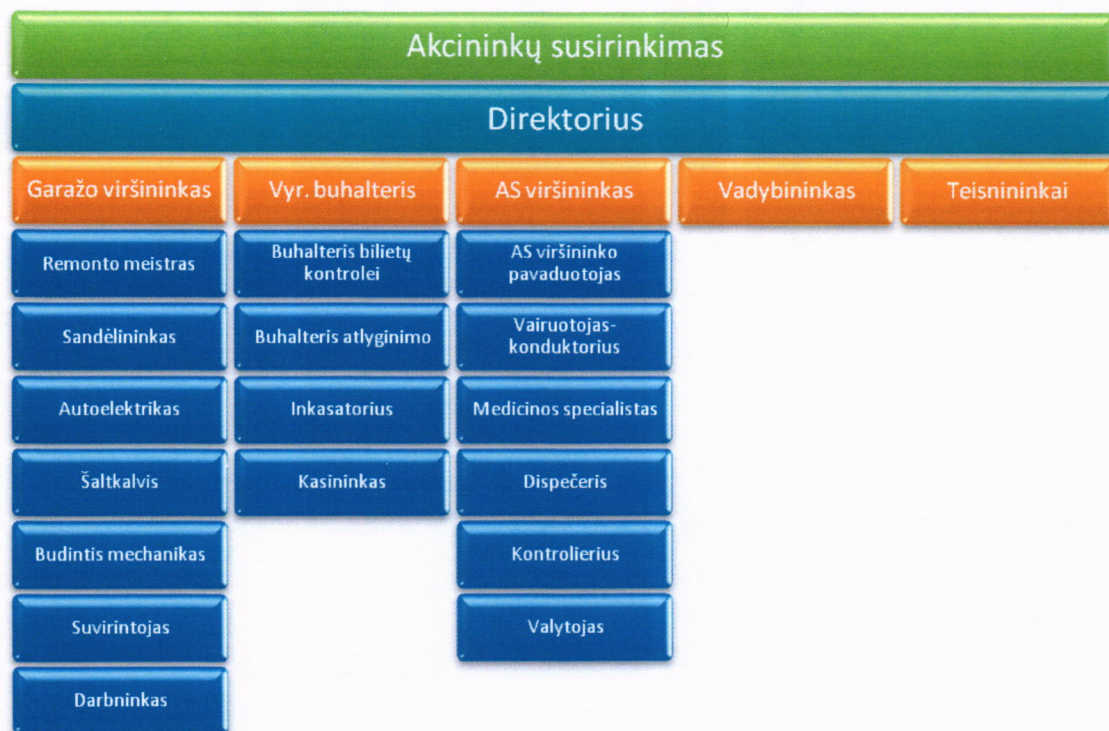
Akcininkų susirinkimas

Direktorius

Garažo viršininkas

Remonto meistras

Sandėlininkas

Autoelektrikas

Šaltkalvis

Budintis mechanikas

Suvirintojas

Darbninkas

Vyr. buhalteris

Buhalteris bilietų kontrolei

Buhalteris atlyginimo

Inkasatorius

Kasininkas

AS viršininkas

AS viršininko pavaduotojas

Vairuotojas-konduktorius

Medicinos specialistas

Dispečeris

Kontrolierius

Valytojas

Vadybininkas

Teisnininkai